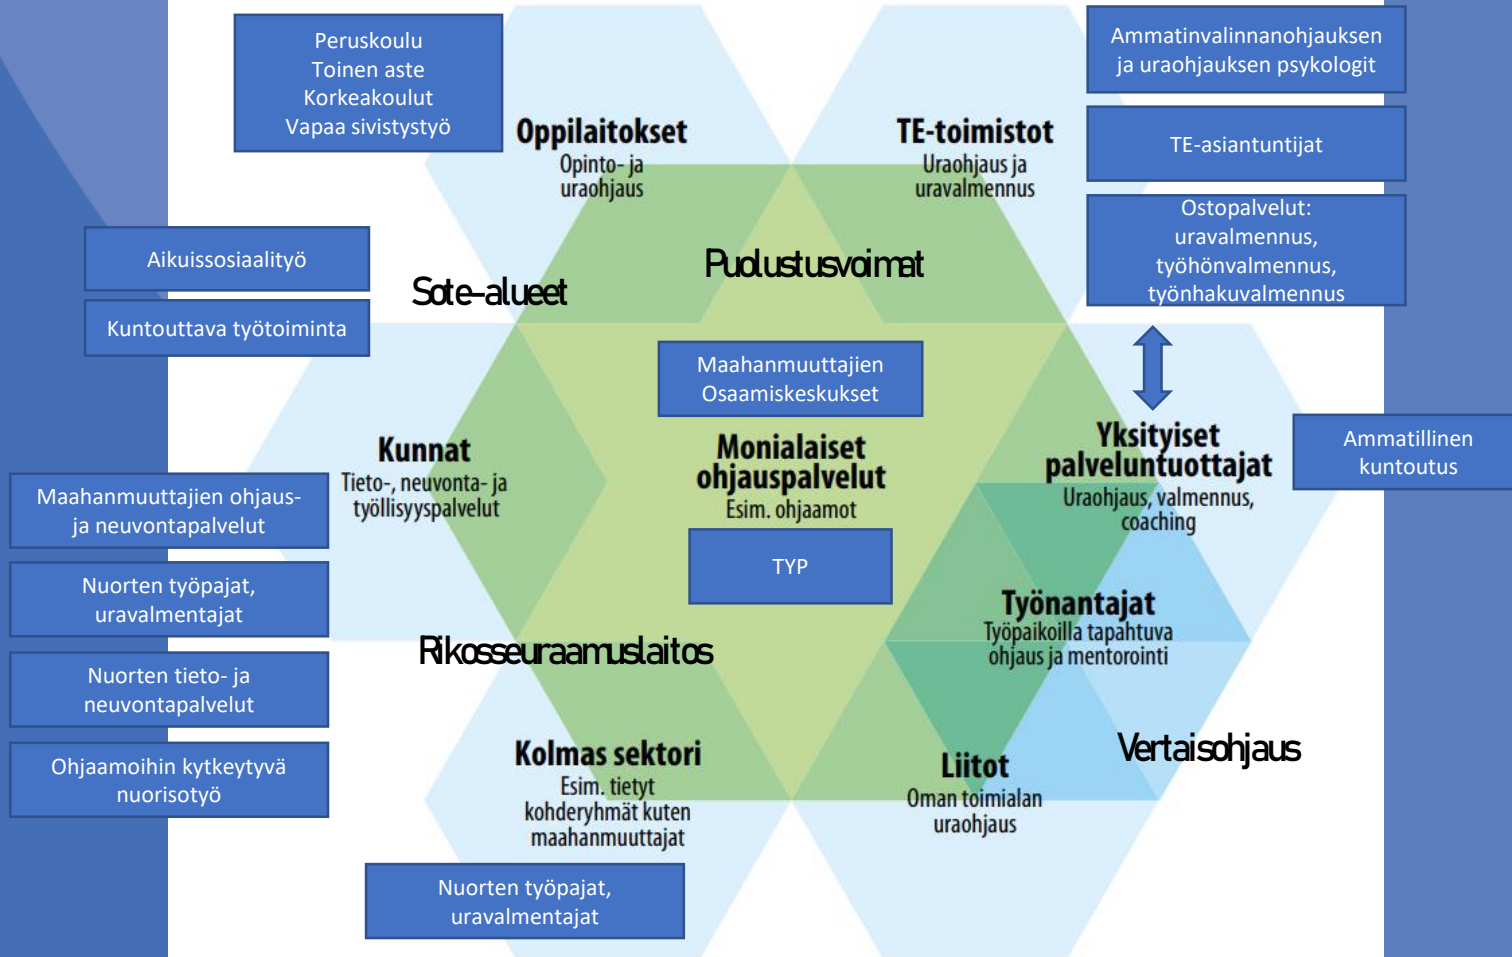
Peruskoulu
Toinen aste
Korkeakoulut
Vapaa sivistystyö

Oppilaitokset
Opinto- ja uraohjaus

TE-toimistot
Uraohjaus ja uravalmennus

Ammatinvalinnanohjauksen ja uraohjauksen psykologit

TE-asiantuntijat

Ostopalvelut: uravalmennus, työhönvalmennus, työnhakuvalmennus

Aikuissosiaalityö

Kuntouttava työtoiminta

Sote-alueet

Puolustusvoimat

Maahanmuuttajien Osaamiskeskukset

Kunnat
Tieto-, neuvonta- ja työllisyyspalvelut

Monialaiset ohjauspalvelut
Esim. ohjaamot

TYP

Yksityiset palveluntuottajat
Uraohjaus, valmennus, coaching

Ammatillinen kuntoutus

Maahanmuuttajien ohjaus- ja neuvontapalvelut

Nuorten työpajat, uravalmentajat

Nuorten tieto- ja neuvontapalvelut

Ohjaamoihin kytkeytyvä nuorisotyö

Työnantajat
Työpaikoilla tapahtuva ohjaus ja mentorointi

Rikosseuraamuslaitos

Vertaisohjaus

Kolmas sektori
Esim. tietyt kohderyhmät kuten maahanmuuttajat

Liitot
Oman toimialan uraohjaus

Nuorten työpajat, uravalmentajat